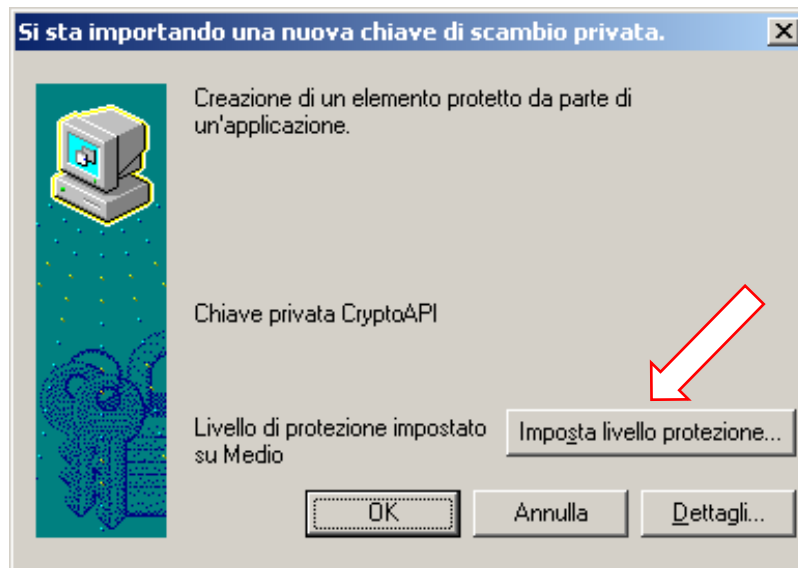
Si sta importando una nuova chiave di scambio privata.

Creazione di un elemento protetto da parte di un'applicazione.

Chiave privata CryptoAPI

Livello di protezione impostato su Medio

Imposta livello protezione...

OK

Annulla

Dettagli...